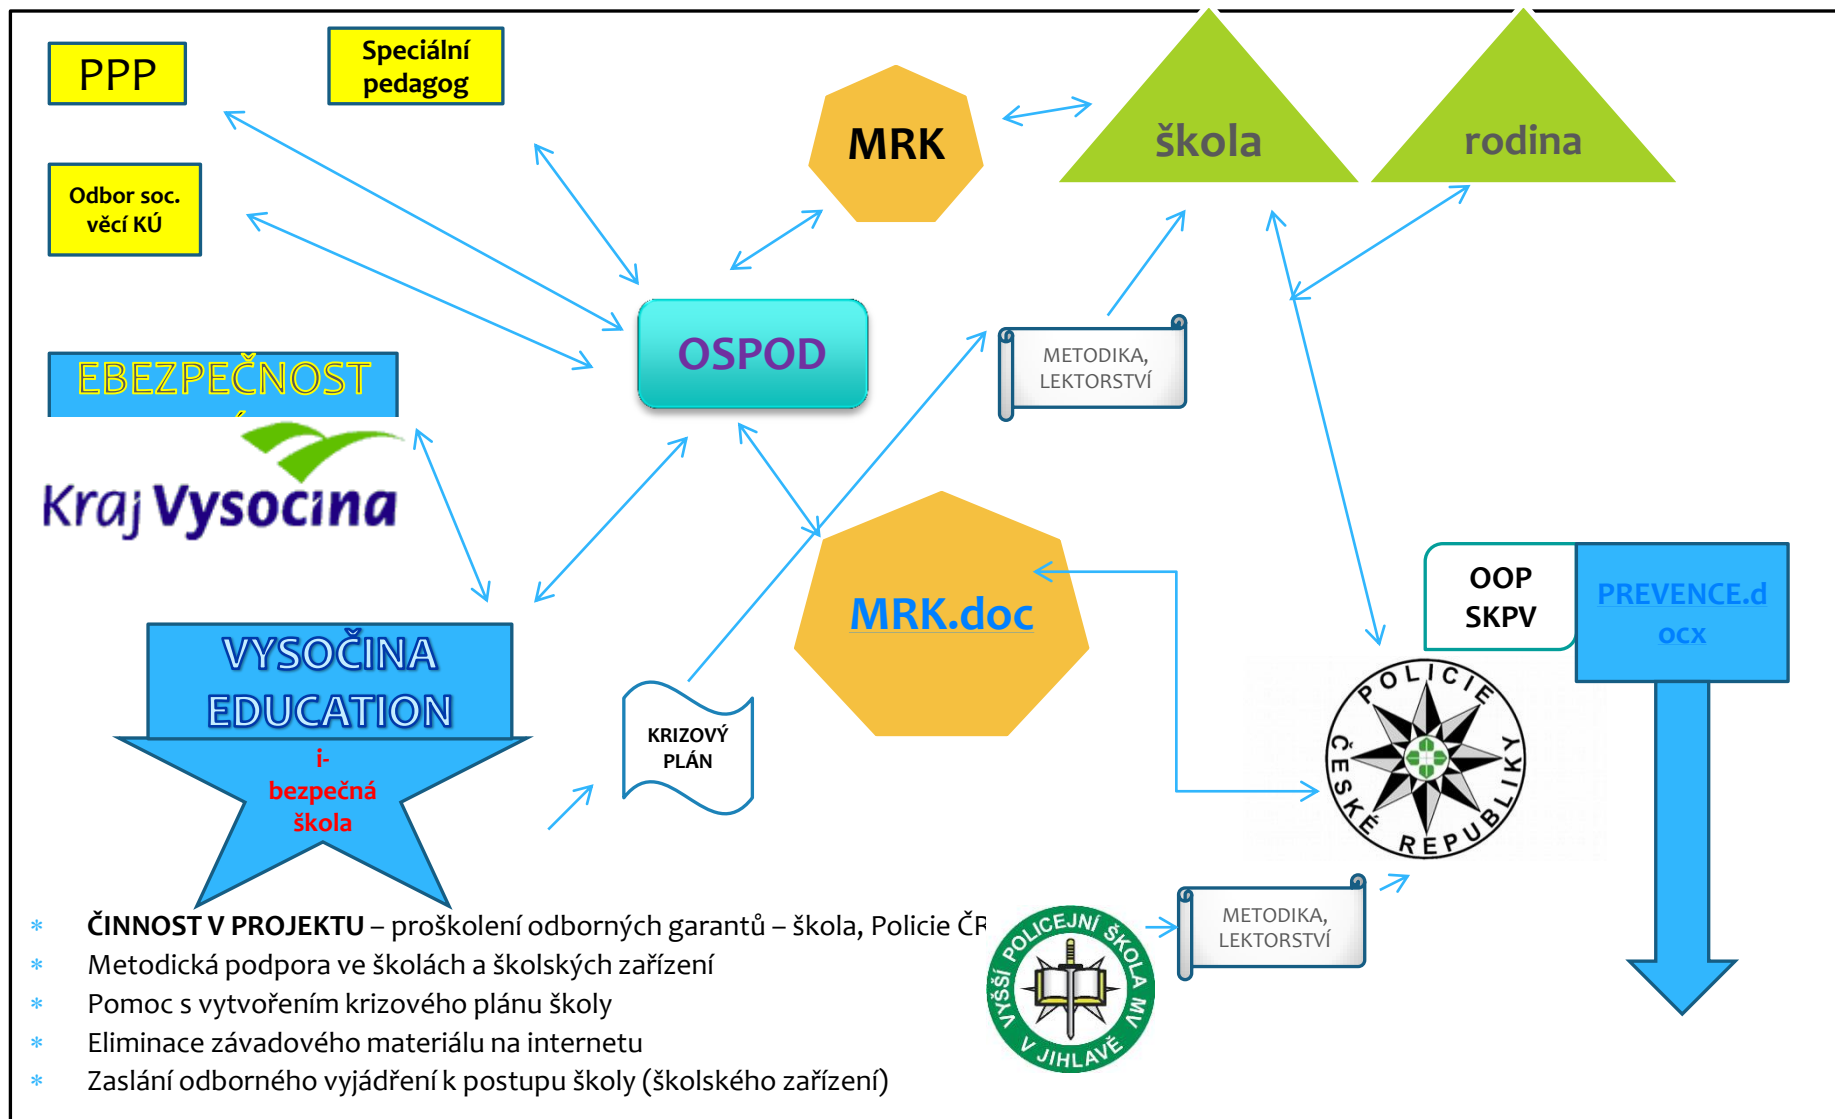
PPP

Speciální pedagog

Odbor soc. věcí KÚ

MRK

škola

rodina

OSPOD

EBEZPEČNOST

Kraj Vysočina

METODIKA, LEKTORSTVÍ

MRK.doc

OOP SKPV

PREVENCE.docx

VYSOČINA EDUCATION

i-bezpečná škola

KRIZOVÝ PLÁN

POLICIE ČESKÉ REPUBLIKY

METODIKA, LEKTORSTVÍ

VYŠŠÍ POLICEJNÍ ŠKOLA MV V JIHLAVĚ

* **ČINNOST V PROJEKTU** – proškolení odborných garantů – škola, Policie ČR
* Metodická podpora ve školách a školských zařízení
* Pomoc s vytvořením krizového plánu školy
* Eliminace závadového materiálu na internetu
* Zaslání odborného vyjádření k postupu školy (školského zařízení)